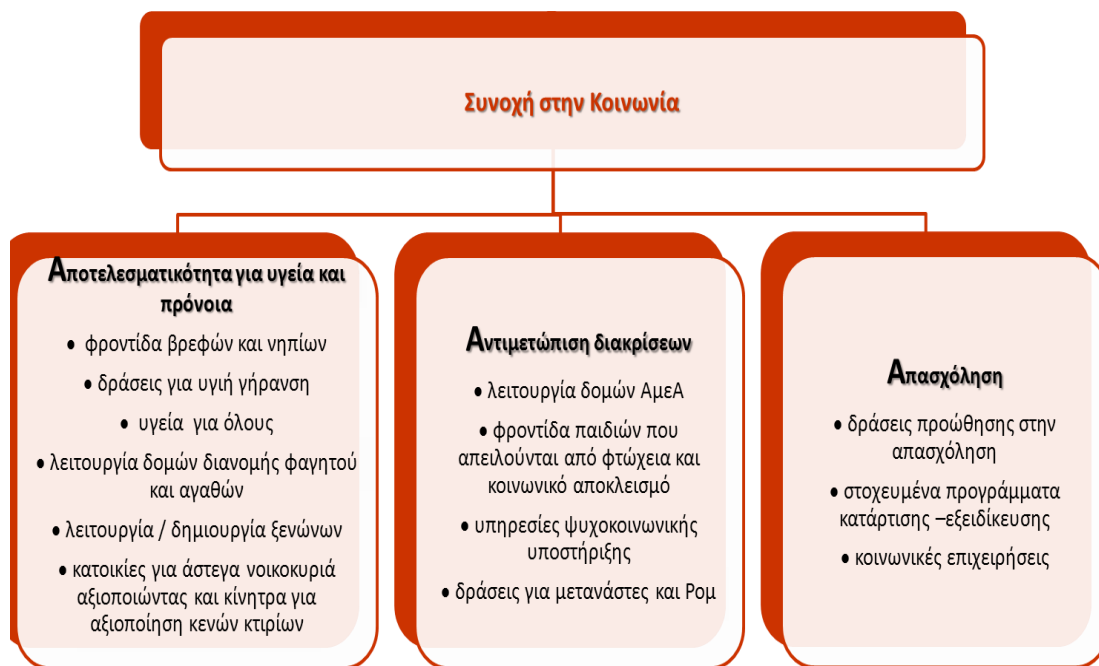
Συνοχή στην Κοινωνία

Αποτελεσματικότητα για υγεία και πρόνοια

• φροντίδα βρεφών και νηπίων
• δράσεις για υγιή γήρανση
• υγεία για όλους
• λειτουργία δομών διανομής φαγητού και αγαθών
• λειτουργία / δημιουργία ξενώνων
• κατοικίες για άστεγα νοικοκυριά αξιοποιώντας και κίνητρα για αξιοποίηση κενών κτιρίων

Αντιμετώπιση διακρίσεων

• λειτουργία δομών ΑμεΑ
• φροντίδα παιδιών που απειλούνται από φτώχεια και κοινωνικό αποκλεισμό
• υπηρεσίες ψυχοκοινωνικής υποστήριξης
• δράσεις για μετανάστες και Ρομ

Απασχόληση

• δράσεις προώθησης στην απασχόληση
• στοχευμένα προγράμματα κατάρτισης –εξειδίκευσης
• κοινωνικές επιχειρήσεις